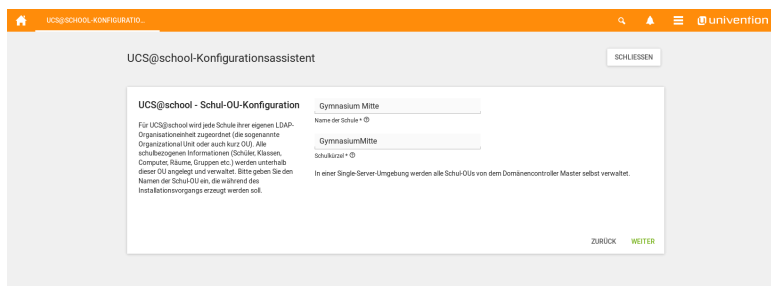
UCS@SCHOOL-KONFIGURATIO...

univention

UCS@school-Konfigurationsassistent

SCHLIESSEN

UCS@school - Schul-OU-Konfiguration

Für UCS@school wird jede Schule ihrer eigenen LDAP-Organisationseinheit zugeordnet (die sogenannte Organizational Unit oder auch kurz OU). Alle schulbezogenen Informationen (Schüler, Klassen, Computer, Räume, Gruppen etc.) werden unterhalb dieser OU angelegt und verwaltet. Bitte geben Sie den Namen der Schul-OU ein, die während des Installationsvorgangs erzeugt werden soll.

Gymnasium Mitte

Name der Schule * ⓘ

GymnasiumMitte

Schulkürzel * ⓘ

In einer Single-Server-Umgebung werden alle Schul-OUs von dem Domänencontroller Master selbst verwaltet.

ZURÜCK

WEITER